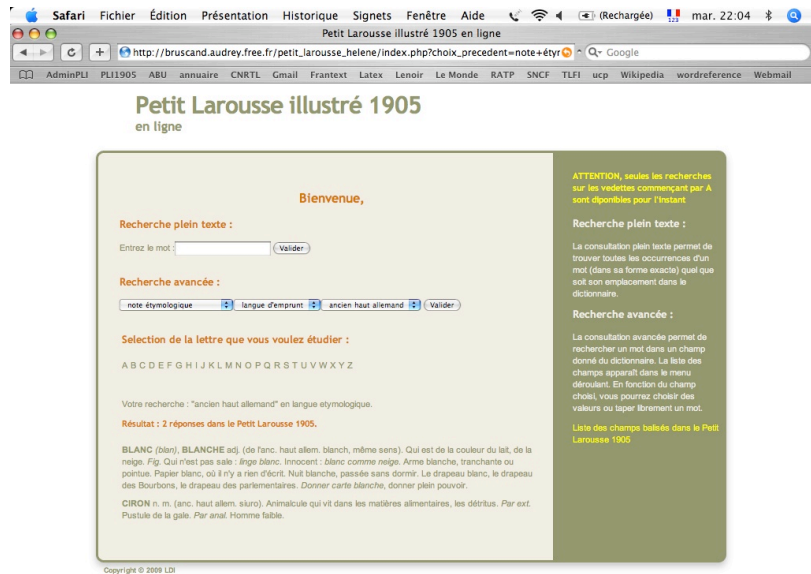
Safari Fichier Édition Présentation Historique Signets Fenêtre Aide (Rechargée) mar. 22:04

Petit Larousse illustré 1905 en ligne

http://bruscand.audrey.free.fr/petit_larousse_helene/index.php?choix_precedent=note+étyr

Q- Google

AdminPLI PLI1905 ABU annuaire CNRTL Gmail Frantext Latex Lenoir Le Monde RATP SNCF TLFI ucp Wikipedia wordreference Webmail

Petit Larousse illustré 1905
en ligne

Bienvenue,

Recherche plein texte :

Entrez le mot : Valider

Recherche avancée :

note étymologique langue d'emprunt ancien haut allemand Valider

Selection de la lettre que vous voulez étudier :

A B C D E F G H I J K L M N O P Q R S T U V W X Y Z

Votre recherche : "ancien haut allemand" en langue etymologique.

Résultat : 2 réponses dans le Petit Larousse 1905.

BLANC (blan), BLANCHE adj. (de l'anc. haut allem. blanch, même sens). Qui est de la couleur du lait, de la neige. Fig. Qui n'est pas sale : linge blanc. Innocent : blanc comme neige. Arme blanche, tranchante ou pointue. Papier blanc, où il n'y a rien d'écrit. Nuit blanche, passée sans dormir. Le drapeau blanc, le drapeau des Bourbons, le drapeau des parlementaires. Donner carte blanche, donner plein pouvoir.

CIRON n. m. (anc. haut allem. siuro). Animalcule qui vit dans les matières alimentaires, les détritus. Par ext. Pustule de la gale. Par anal. Homme faible.

ATTENTION, seules les recherches sur les vedettes commençant par A sont diponibles pour l'instant

Recherche plein texte :

La consultation plein texte permet de trouver toutes les occurrences d'un mot (dans sa forme exacte) quel que soit son emplacement dans le dictionnaire.

Recherche avancée :

La consultation avancée permet de rechercher un mot dans un champ donné du dictionnaire. La liste des champs apparaît dans le menu déroulant. En fonction du champ choisi, vous pourrez choisir des valeurs ou taper librement un mot.

Liste des champs balisés dans le Petit Larousse 1905

Copyright © 2009 LDI